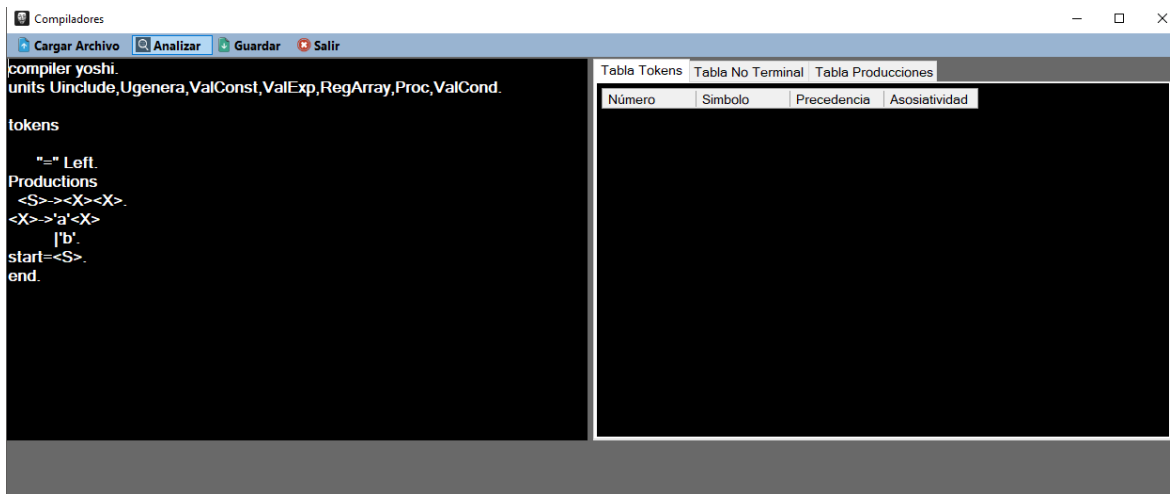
Compiladores

Cargar Archivo Analizar Guardar Salir

compiler yoshi.
units Uinclude,Ugenera,ValConst,ValExp,RegArray,Proc,ValCond.

tokens

"=" Left.
Productions
<S>-><X><X>.
<X>->'a'<X>
|'b'.
start=<S>.
end.

Tabla Tokens | Tabla No Terminal | Tabla Producciones

| Número | Simbolo | Precedencia | Asosiatividad |
|---|---|---|---|